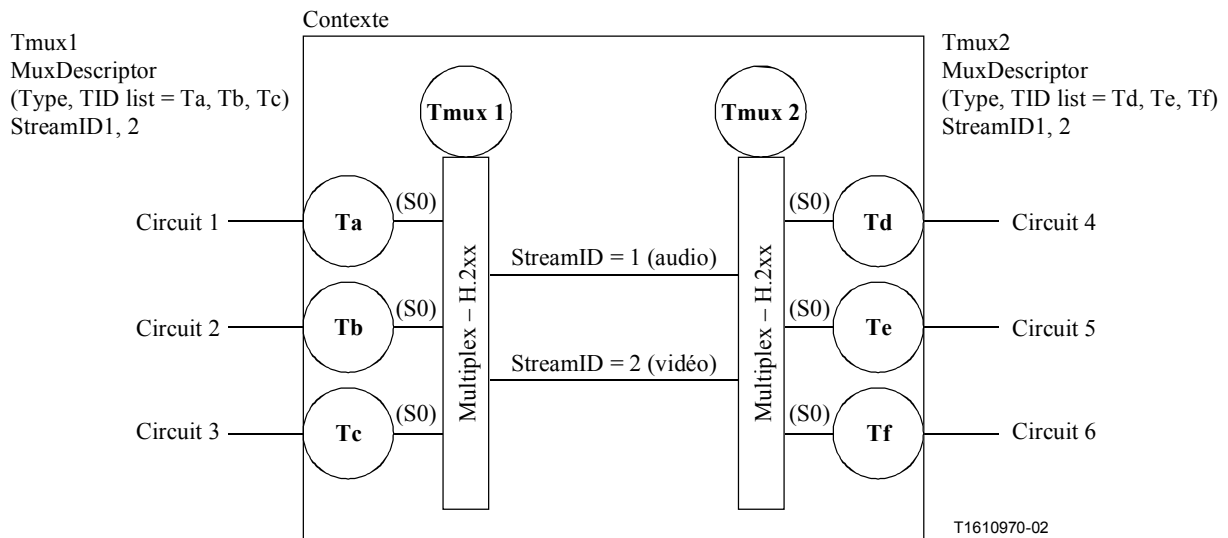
Contexte

Tmux1
MuxDescriptor
(Type, TID list = Ta, Tb, Tc)
StreamID1, 2

Tmux2
MuxDescriptor
(Type, TID list = Td, Te, Tf)
StreamID1, 2

Tmux 1

Tmux 2

Circuit 1
(S0)
Ta

Circuit 2
(S0)
Tb

Circuit 3
(S0)
Tc

Multiplex – H.2xx

StreamID = 1 (audio)

StreamID = 2 (vidéo)

Multiplex – H.2xx

(S0)
Td
Circuit 4

(S0)
Te
Circuit 5

(S0)
Tf
Circuit 6

T1610970-02